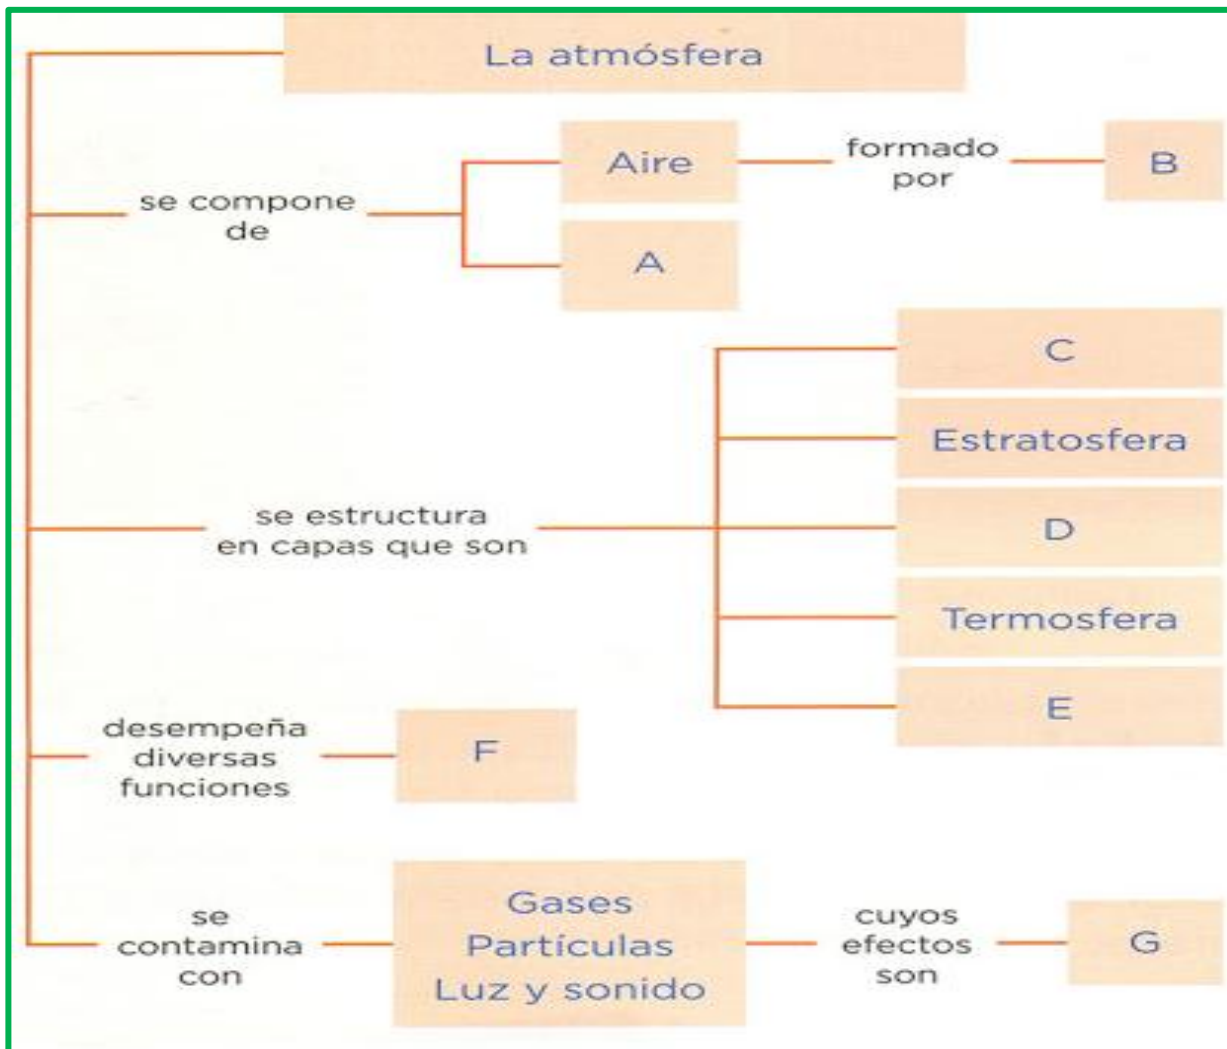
La atmósfera

se compone de

Aire

formado por

B

A

se estructura en capas que son

C

Estratosfera

D

Termosfera

E

desempeña diversas funciones

F

se contamina con

Gases
Partículas
Luz y sonido

cuyos efectos son

G